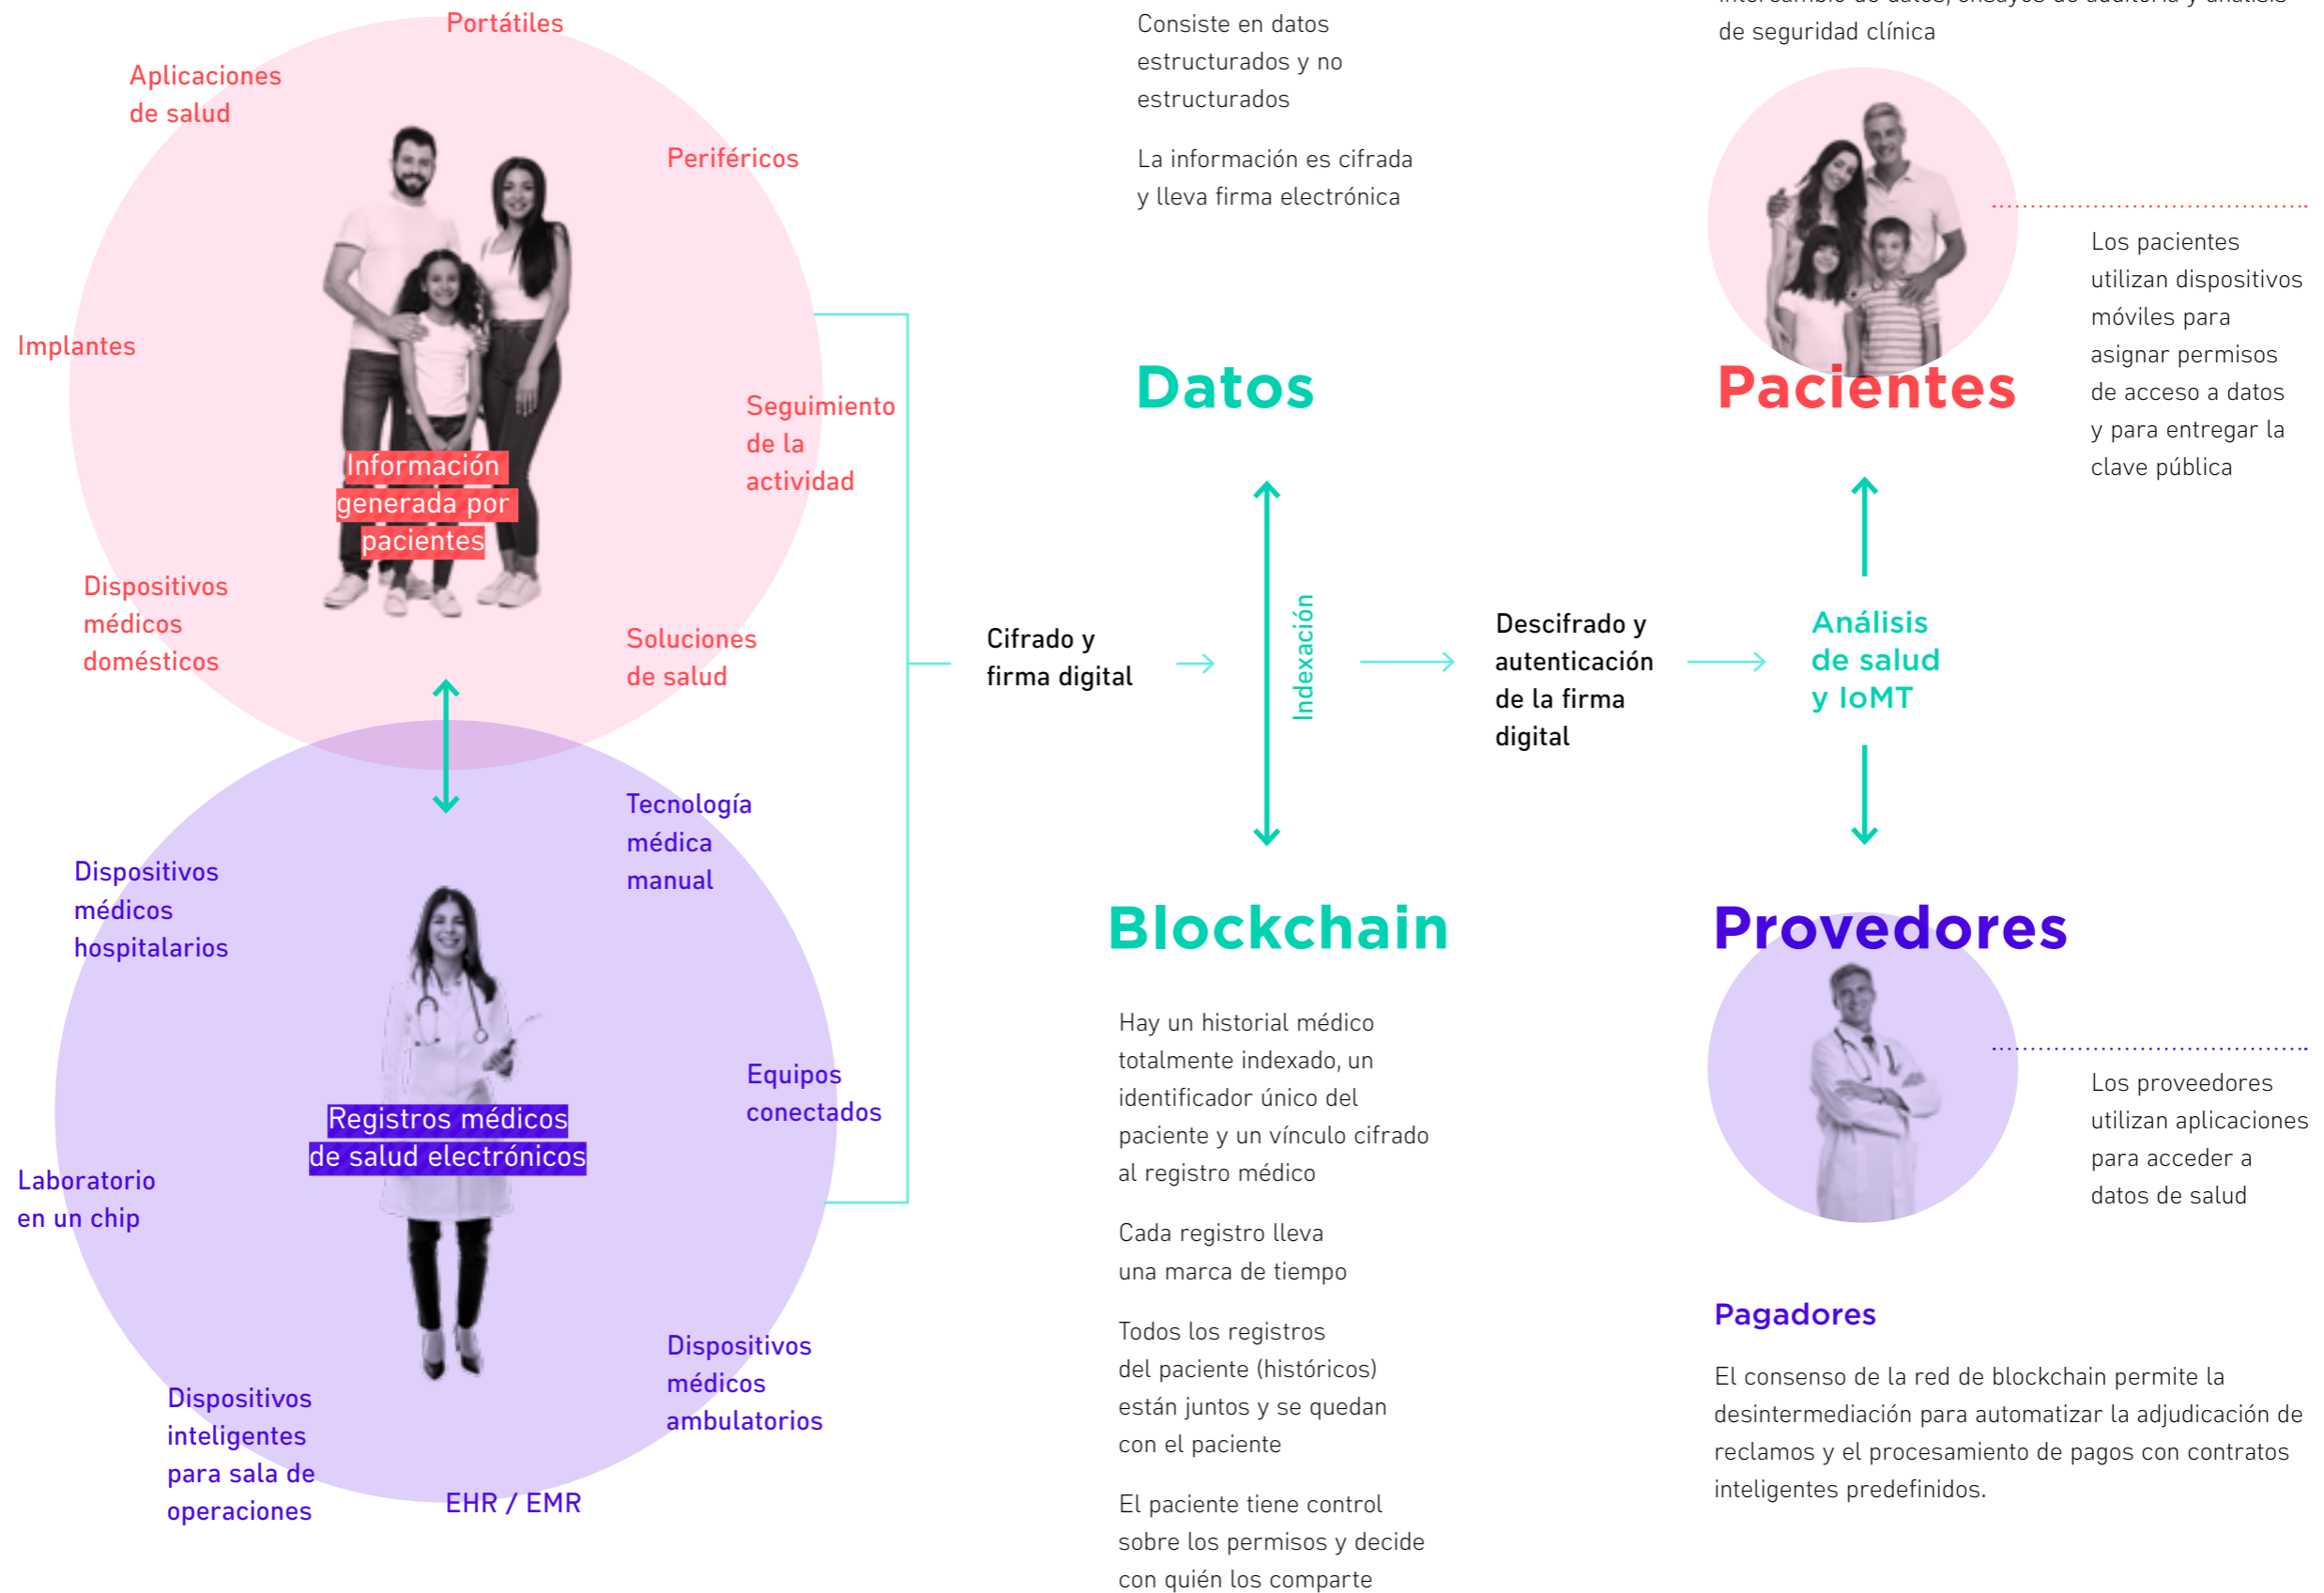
Portátiles

Aplicaciones de salud

Periféricos

Implantes

Seguimiento de la actividad

Información generada por pacientes

Dispositivos médicos domésticos

Soluciones de salud

Tecnología médica manual

Dispositivos médicos hospitalarios

Equipos conectados

Registros médicos de salud electrónicos

Laboratorio en un chip

Dispositivos médicos ambulatorios

Dispositivos inteligentes para sala de operaciones

EHR / EMR

Consiste en datos estructurados y no estructurados

La información es cifrada y lleva firma electrónica

Datos

Cifrado y firma digital

Indexación

Descifrado y autenticación de la firma digital

Blockchain

Hay un historial médico totalmente indexado, un identificador único del paciente y un vínculo cifrado al registro médico

Cada registro lleva una marca de tiempo

Todos los registros del paciente (históricos) están juntos y se quedan con el paciente

El paciente tiene control sobre los permisos y decide con quién los comparte

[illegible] de seguridad clínica

Pacientes

Los pacientes utilizan dispositivos móviles para asignar permisos de acceso a datos y para entregar la clave pública

Análisis de salud y IoMT

Provedores

Los proveedores utilizan aplicaciones para acceder a datos de salud

Pagadores

El consenso de la red de blockchain permite la desintermediación para automatizar la adjudicación de reclamos y el procesamiento de pagos con contratos inteligentes predefinidos.